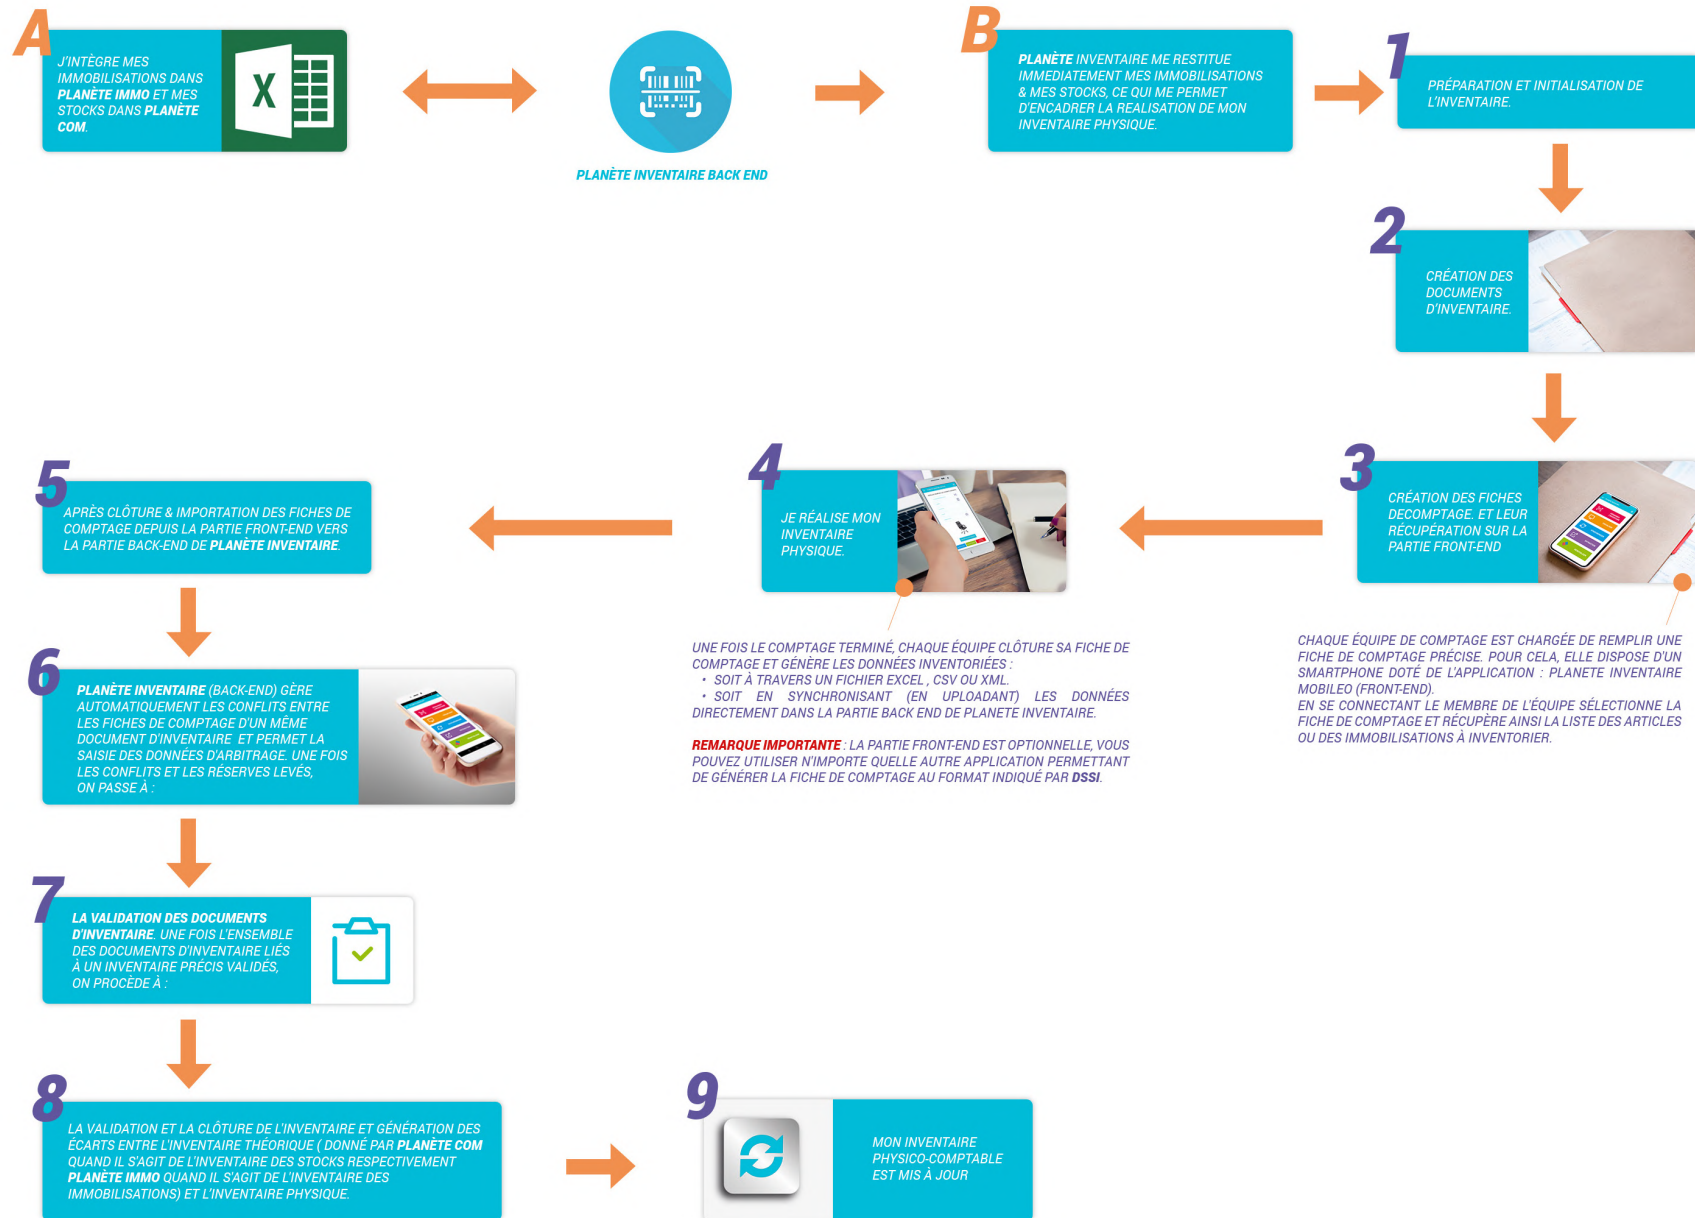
A

J'INTÈGRE MES IMMOBILISATIONS DANS PLANÈTE IMMO ET MES STOCKS DANS PLANÈTE COM.

X

PLANÈTE INVENTAIRE BACK END

B

PLANÈTE INVENTAIRE ME RESTITUE IMMEDIATEMENT MES IMMOBILISATIONS & MES STOCKS, CE QUI ME PERMET D'ENCADRER LA REALISATION DE MON INVENTAIRE PHYSIQUE.

1

PRÉPARATION ET INITIALISATION DE L'INVENTAIRE.

2

CRÉATION DES DOCUMENTS D'INVENTAIRE.

3

CRÉATION DES FICHES DECOMPTAGE. ET LEUR RÉCUPÉRATION SUR LA PARTIE FRONT-END

CHAQUE ÉQUIPE DE COMPTAGE EST CHARGÉE DE REMPLIR UNE FICHE DE COMPTAGE PRÉCISE. POUR CELA, ELLE DISPOSE D'UN SMARTPHONE DOTÉ DE L'APPLICATION : PLANETE INVENTAIRE MOBILEO (FRONT-END).
EN SE CONNECTANT LE MEMBRE DE L'ÉQUIPE SÉLECTIONNE LA FICHE DE COMPTAGE ET RÉCUPÈRE AINSI LA LISTE DES ARTICLES OU DES IMMOBILISATIONS À INVENTORIER.

4

JE RÉALISE MON INVENTAIRE PHYSIQUE.

UNE FOIS LE COMPTAGE TERMINÉ, CHAQUE ÉQUIPE CLÔTURE SA FICHE DE COMPTAGE ET GÉNÈRE LES DONNÉES INVENTORIÉES :
• SOIT À TRAVERS UN FICHIER EXCEL , CSV OU XML.
• SOIT EN SYNCHRONISANT (EN UPLOADANT) LES DONNÉES DIRECTEMENT DANS LA PARTIE BACK END DE PLANETE INVENTAIRE.

REMARQUE IMPORTANTE : LA PARTIE FRONT-END EST OPTIONNELLE, VOUS POUVEZ UTILISER N'IMPORTE QUELLE AUTRE APPLICATION PERMETTANT DE GÉNÉRER LA FICHE DE COMPTAGE AU FORMAT INDIQUÉ PAR DSSI.

5

APRÈS CLÔTURE & IMPORTATION DES FICHES DE COMPTAGE DEPUIS LA PARTIE FRONT-END VERS LA PARTIE BACK-END DE PLANÈTE INVENTAIRE.

6

PLANÈTE INVENTAIRE (BACK-END) GÈRE AUTOMATIQUEMENT LES CONFLITS ENTRE LES FICHES DE COMPTAGE D'UN MÊME DOCUMENT D'INVENTAIRE ET PERMET LA SAISIE DES DONNÉES D'ARBITRAGE. UNE FOIS LES CONFLITS ET LES RÉSERVES LEVÉS, ON PASSE À :

7

LA VALIDATION DES DOCUMENTS D'INVENTAIRE. UNE FOIS L'ENSEMBLE DES DOCUMENTS D'INVENTAIRE LIÉS À UN INVENTAIRE PRÉCIS VALIDÉS, ON PROCÈDE À :

8

LA VALIDATION ET LA CLÔTURE DE L'INVENTAIRE ET GÉNÉRATION DES ÉCARTS ENTRE L'INVENTAIRE THÉORIQUE ( DONNÉ PAR PLANÈTE COM QUAND IL S'AGIT DE L'INVENTAIRE DES STOCKS RESPECTIVEMENT PLANÈTE IMMO QUAND IL S'AGIT DE L'INVENTAIRE DES IMMOBILISATIONS) ET L'INVENTAIRE PHYSIQUE.

9

MON INVENTAIRE PHYSICO-COMPTABLE EST MIS À JOUR